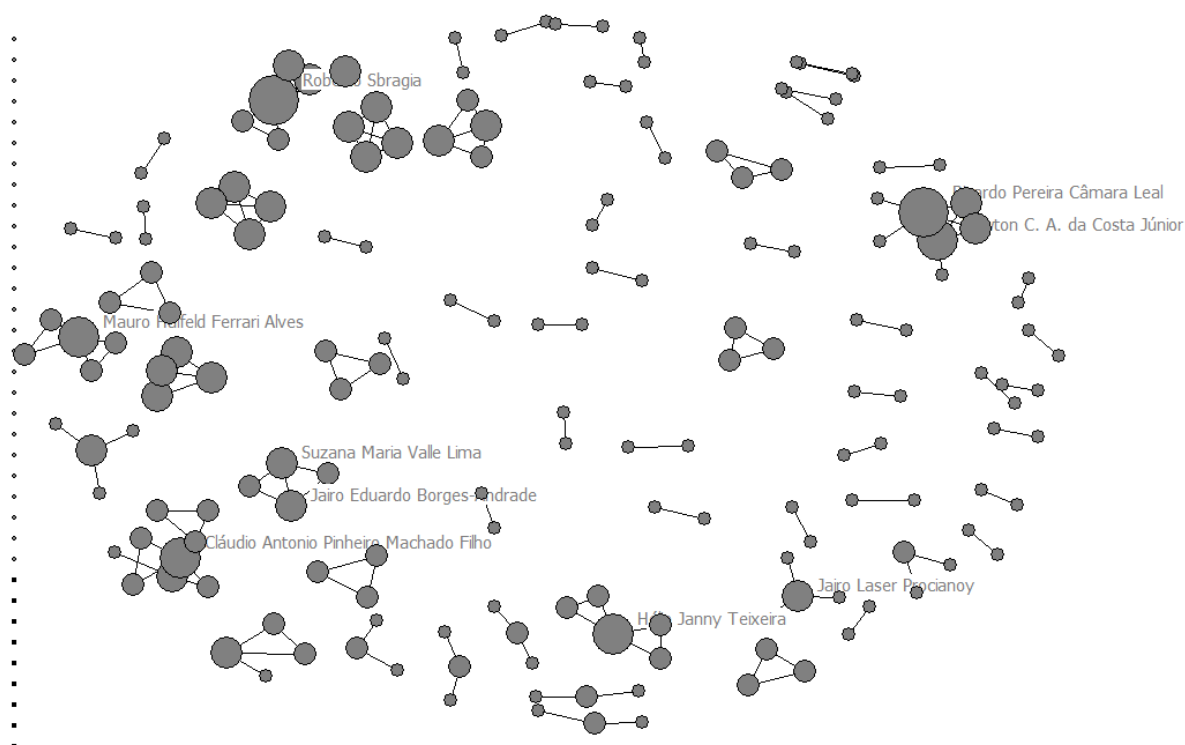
Rob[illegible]o Sbragia

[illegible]rdo Pereira Câmara Leal

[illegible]yton C. A. da Costa Júnior

Mauro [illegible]eld Ferrari Alves

Suzana Maria Valle Lima

Jairo Eduardo Borges-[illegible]ndrade

Cláudio Antonio Pinheiro Machado Filho

Jairo Laser Procianoy

H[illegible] Janny Teixeira